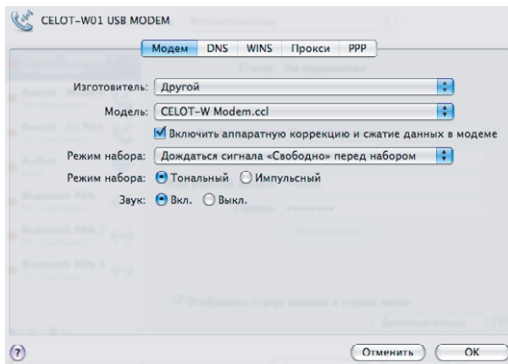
CELOT-W01 USB MODEM

Модем DNS WINS Прокси PPP

Изготовитель: Другой

Модель: CELOT-W Modem.ccl

Включить аппаратную коррекцию и сжатие данных в модеме

Режим набора: Дождаться сигнала «Свободно» перед набором

Режим набора: Тональный Импульсный

Звук: Вкл. Выкл.

?

Отменить OK